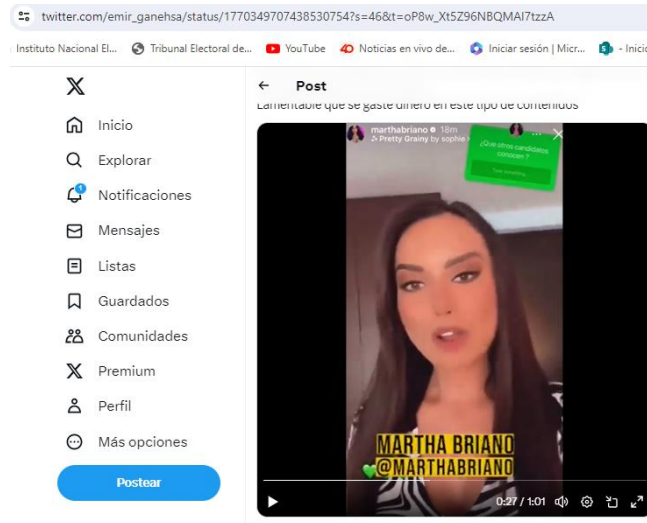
twitter.com/emir_ganehsa/status/1770349707438530754?s=46&t=oP8w_Xt5Z96NBQMAI7tzzA

Instituto Nacional El... Tribunal Electoral de... YouTube Noticias en vivo de... Iniciar sesión | Micr... - Inicio

Post

Lamentable que se gaste dinero en este tipo de contenidos

marthabriano 18m
Pretty Grainy by sophie

¿Que otros candidatos conoces?

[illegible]

MARTHA BRIANO
@MARTHABRIANO

0:27 / 1:01

Inicio
Explorar
Notificaciones
Mensajes
Listas
Guardados
Comunidades
Premium
Perfil
Más opciones
Postear